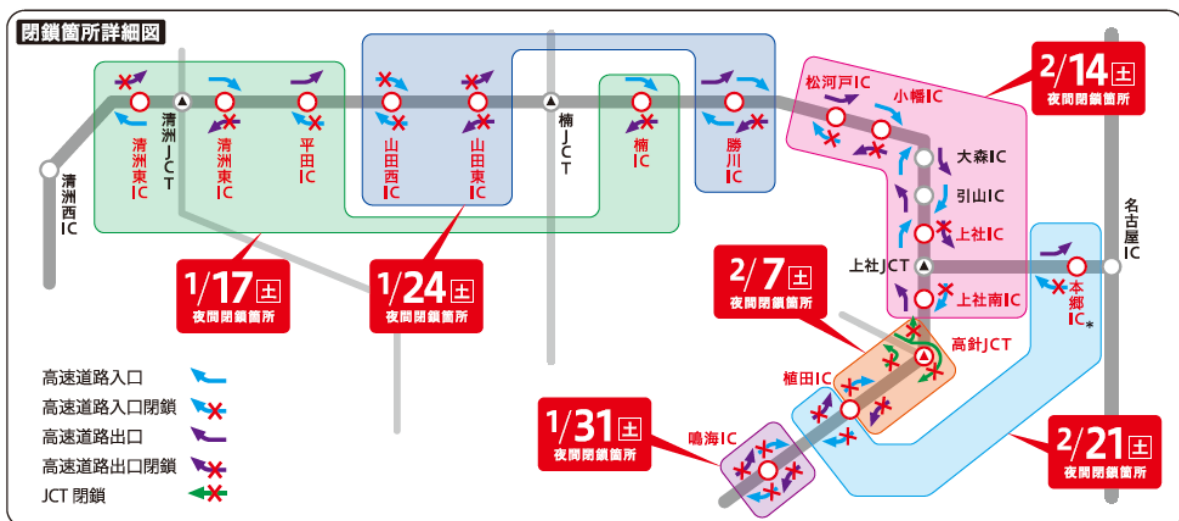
閉鎖箇所詳細図

清洲西IC
清洲東IC
清洲JCT
清洲東IC
平田IC
山田西IC
山田東IC
楠JCT
楠IC
勝川IC
松河戸IC
小幡IC
大森IC
引山IC
上社IC
上社JCT
上社南IC
名古屋IC
本郷IC*
高針JCT
植田IC
鳴海IC

1/17土
夜間閉鎖箇所

1/24土
夜間閉鎖箇所

2/14土
夜間閉鎖箇所

2/7土
夜間閉鎖箇所

1/31土
夜間閉鎖箇所

2/21土
夜間閉鎖箇所

高速道路入口
高速道路入口閉鎖
高速道路出口
高速道路出口閉鎖
JCT 閉鎖